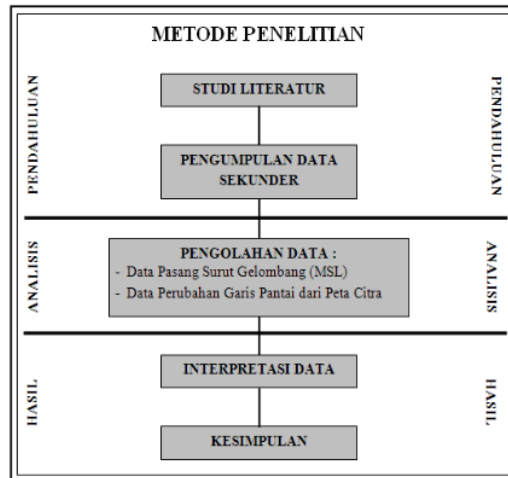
METODE PENELITIAN

PENDAHULUAN

STUDI LITERATUR

PENGUMPULAN DATA SEKUNDER

PENDAHULUAN

ANALISIS

PENGOLAHAN DATA :
- Data Pasang Surut Gelombang (MSL)
- Data Perubahan Garis Pantai dari Peta Citra

ANALISIS

HASIL

INTERPRETASI DATA

KESIMPULAN

HASIL